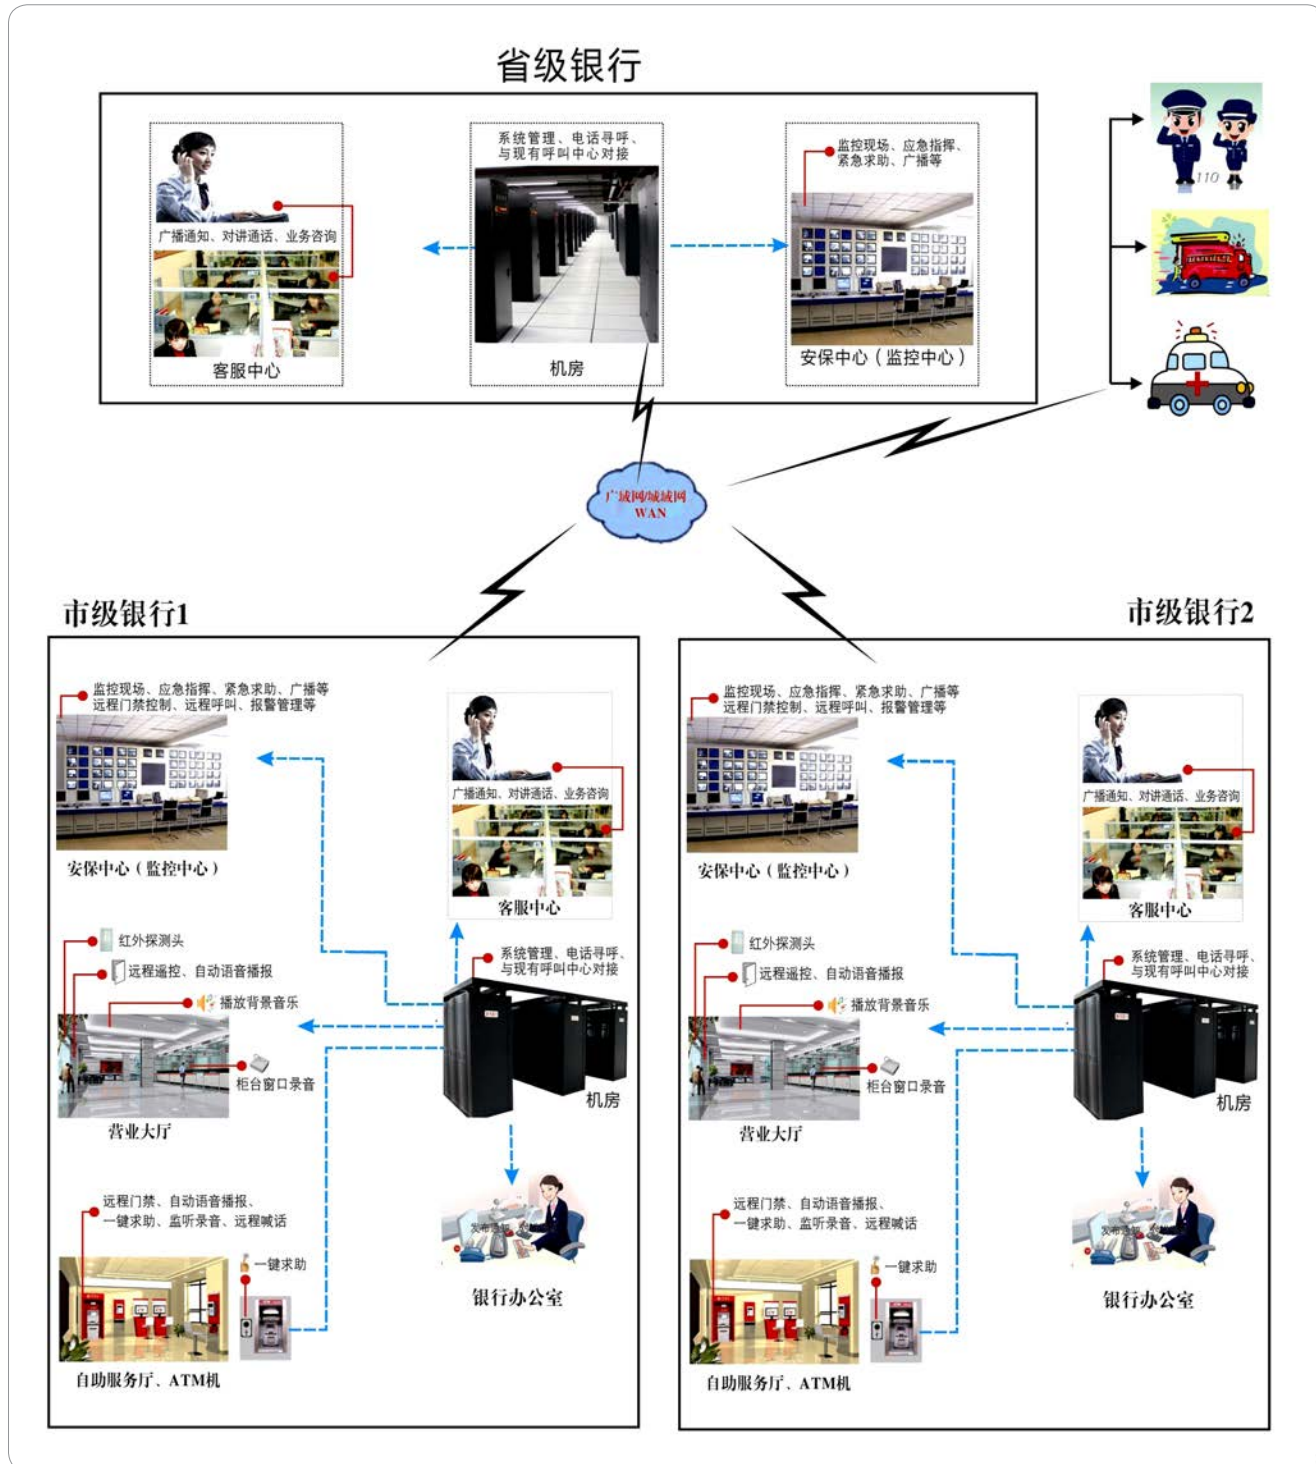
省级银行

广播通知、对讲通话、业务咨询

客服中心

系统管理、电话寻呼、与现有呼叫中心对接

机房

监控现场、应急指挥、紧急求助、广播等

安保中心（监控中心）

110

广域网/城域网
WAN

市级银行1

监控现场、应急指挥、紧急求助、广播等
远程门禁控制、远程呼叫、报警管理等

安保中心（监控中心）

广播通知、对讲通话、业务咨询

客服中心

红外探测头

远程遥控、自动语音播报

播放背景音乐

系统管理、电话寻呼、与现有呼叫中心对接

柜台窗口录音

机房

营业大厅

远程门禁、自动语音播报、一键求助、监听录音、远程喊话

一键求助

银行办公室

自助服务厅、ATM机

市级银行2

监控现场、应急指挥、紧急求助、广播等
远程门禁控制、远程呼叫、报警管理等

安保中心（监控中心）

广播通知、对讲通话、业务咨询

客服中心

红外探测头

远程遥控、自动语音播报

播放背景音乐

系统管理、电话寻呼、与现有呼叫中心对接

柜台窗口录音

机房

营业大厅

远程门禁、自动语音播报、一键求助、监听录音、远程喊话

一键求助

银行办公室

自助服务厅、ATM机